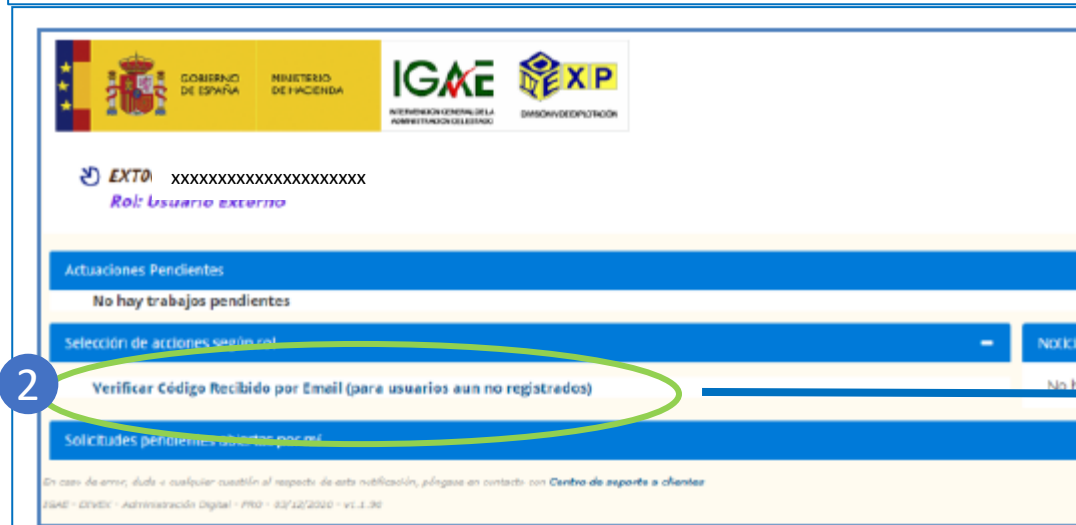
GOBIERNO DE ESPAÑA MINISTERIO DE HACIENDA

IGAE INTERVENCIÓN GENERAL DE LA ADMINISTRACIÓN DEL ESTADO

EXP DIVISIÓN DE EXPLOTACIÓN

EXT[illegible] xxxxxxxxxxxxxxxxxxxxx

Rol: Usuario externo

Actuaciones Pendientes

No hay trabajos pendientes

Selección de acciones según rol

Notic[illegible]

2

Verificar Código Recibido por Email (para usuarios aun no registrados)

No h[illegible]

Solicitudes pendientes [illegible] por mí

En caso de error, duda o cualquier cuestión al respecto de esta notificación, póngase en contacto con Centro de soporte a clientes

IGAE - DIVEX - Administración Digital - PRO - 03/12/2020 - v1.1.36